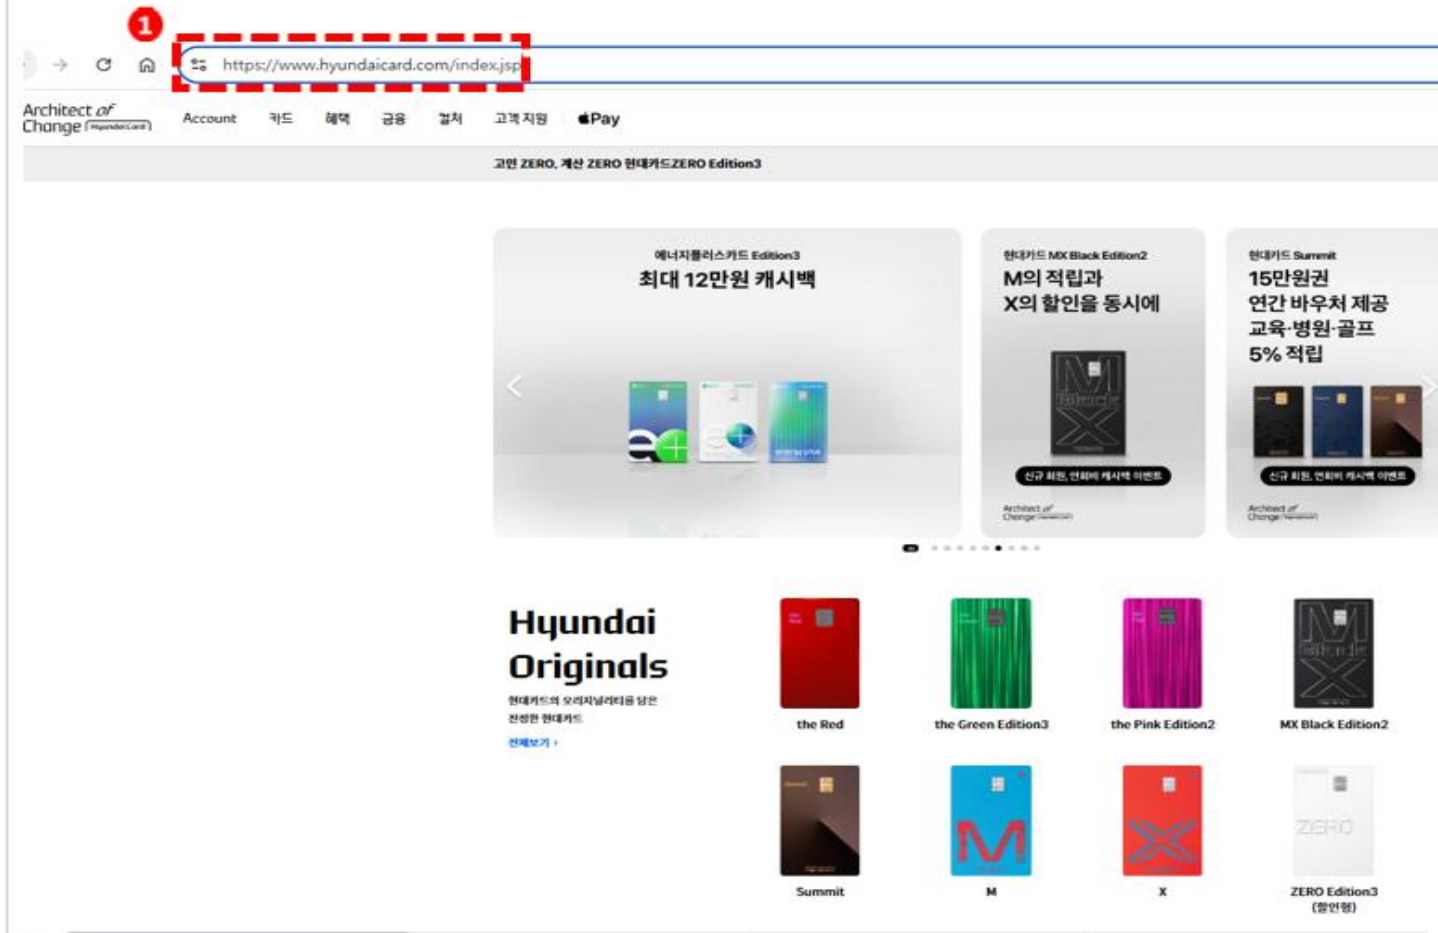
1

https://www.hyundaicard.com/index.jsp

Architect of Change Hyundai Card

Account 카드 혜택 금융 결제 고객 지원 Pay

고민 ZERO, 계산 ZERO 현대카드ZERO Edition3

에너지플러스카드 Edition3
최대 12만원 캐시백

현대카드 MX Black Edition2
M의 적립과
X의 할인을 동시에

신규 회원, 연회비 캐시백 이벤트

Architect of Change

현대카드 Summit
15만원권
연간 바우처 제공
교육·병원·골프
5% 적립

신규 회원, 연회비 캐시백 이벤트

Architect of Change

Hyundai Originals
현대카드의 오리지널리티를 담은 진정한 현대카드
전체보기 ›

the Red
the Green Edition3
the Pink Edition2
MX Black Edition2
Summit
M
X
ZERO Edition3 (할인형)